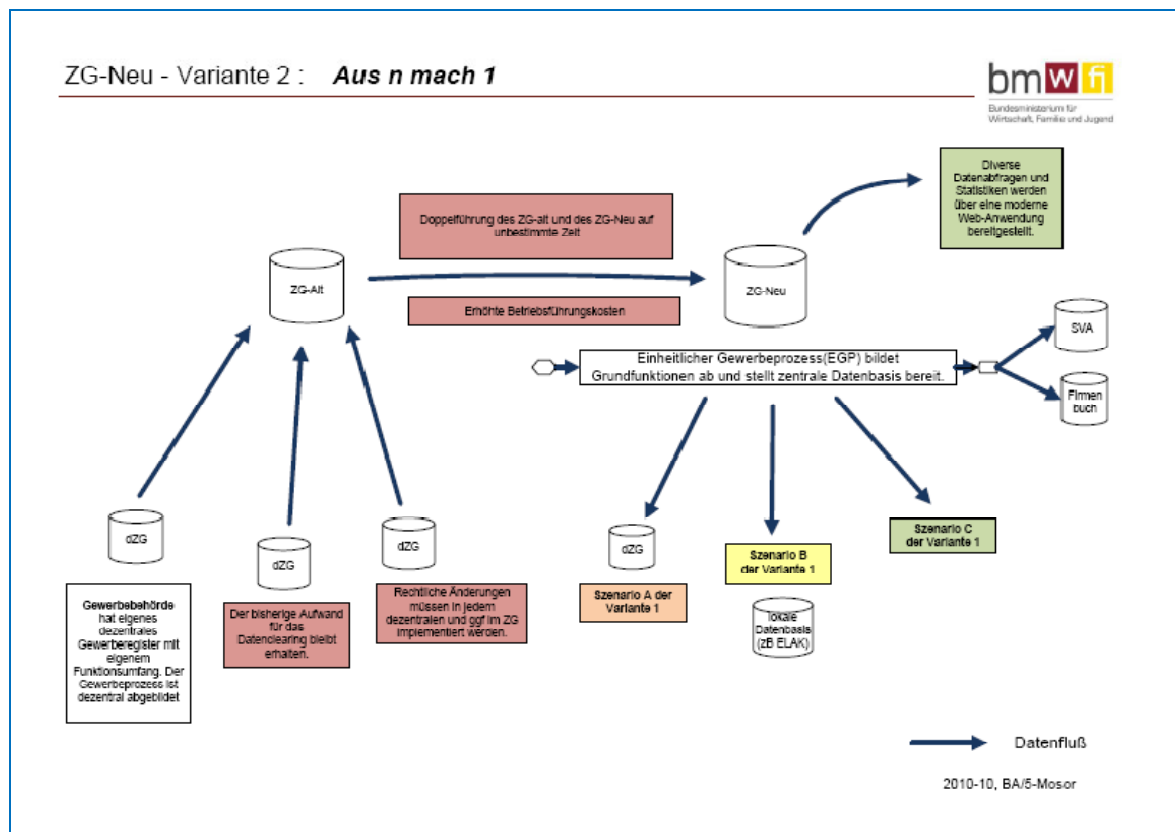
ZG-Neu - Variante 2 : **Aus n mach 1**

bmwfj
Bundesministerium für Wirtschaft, Familie und Jugend

Diverse Datenabfragen und Statistiken werden über eine moderne Web-Anwendung bereitgestellt.

Doppelführung des ZG-alt und des ZG-Neu auf unbestimmte Zeit

ZG-Alt

ZG-Neu

Erhöhte Betriebsführungskosten

SVA

Einheitlicher Gewerbeprozess(EGP) bildet Grundfunktionen ab und stellt zentrale Datenbasis bereit.

Firmenbuch

dZG

dZG

dZG

dZG

Szenario C der Variante 1

Szenario B der Variante 1

Szenario A der Variante 1

Lokale Datenbasis (zB ELAK)

Gewerbebehörde hat eigenes dezentrales Gewerberegister mit eigenem Funktionsumfang. Der Gewerbeprozess ist dezentral abgebildet

Der bisherige Aufwand für das Datenclearing bleibt erhalten.

Rechtliche Änderungen müssen in jedem dezentralen und ggf im ZG implementiert werden.

Datenfluß

2010-10, BA/5-Mosor